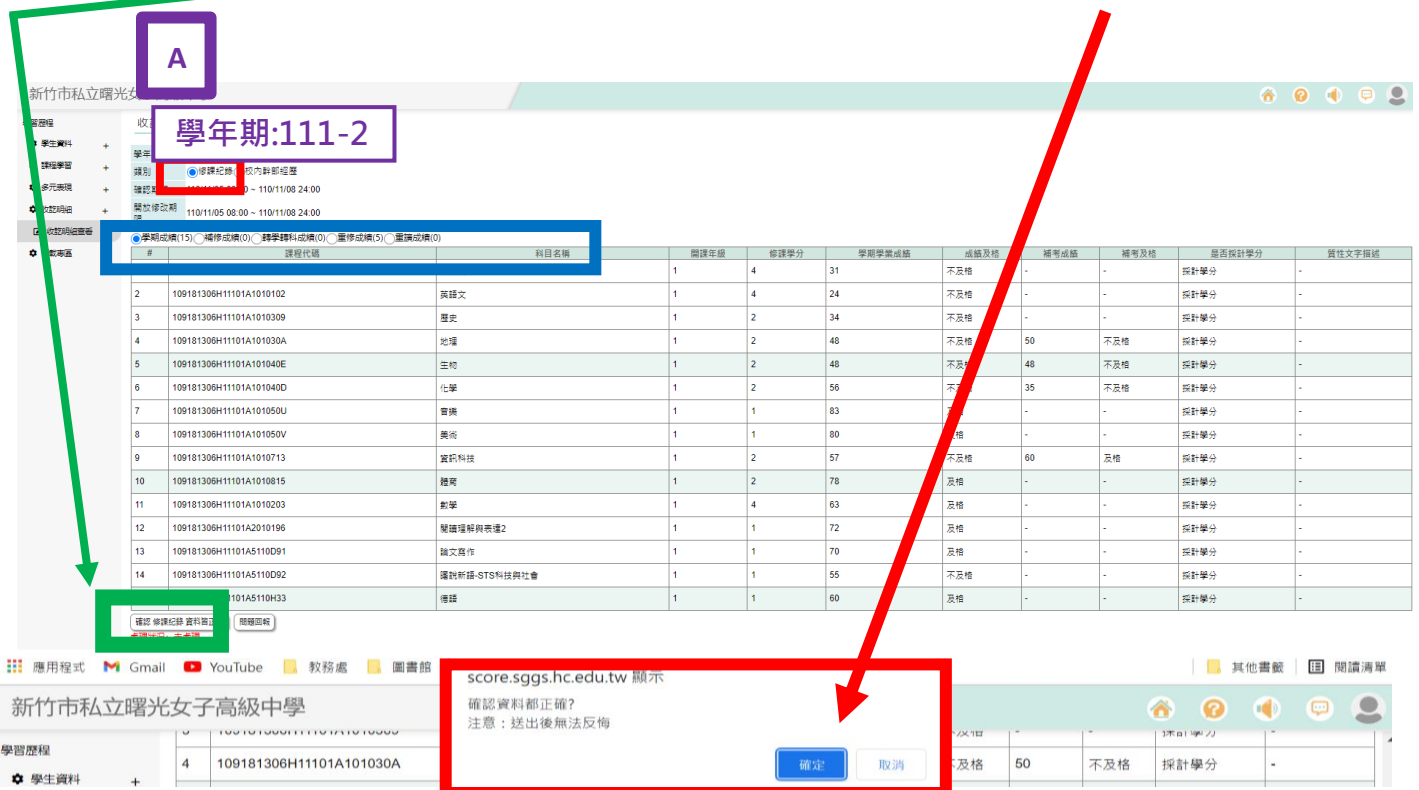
A

新竹市私立曙光女

學年期:111-2

習歷程
學生資料 +
課程學習 +
多元表現 +
收認明細 +
收認明細查看
載專區

收
學年
類別 修課紀錄 校內幹部經歷
確認期 ~ 110/11/08 24:00
開放修改期間 110/11/05 08:00 ~ 110/11/08 24:00

學期成績(15) 補修成績(0) 轉學轉科成績(0) 重修成績(5) 重讀成績(0)

| # | 課程代碼 | 科目名稱 | 開課年級 | 修課學分 | 學期學業成績 | 成績及格 | 補考成績 | 補考及格 | 是否採計學分 | 質性文字描述 |
|---|---|---|---|---|---|---|---|---|---|---|
| | | | 1 | 4 | 31 | 不及格 | - | - | 採計學分 | - |
| 2 | 109181306H11101A1010102 | 英語文 | 1 | 4 | 24 | 不及格 | - | - | 採計學分 | - |
| 3 | 109181306H11101A1010309 | 歷史 | 1 | 2 | 34 | 不及格 | - | - | 採計學分 | - |
| 4 | 109181306H11101A101030A | 地理 | 1 | 2 | 48 | 不及格 | 50 | 不及格 | 採計學分 | - |
| 5 | 109181306H11101A101040E | 生物 | 1 | 2 | 48 | 不及 | 48 | 不及格 | 採計學分 | - |
| 6 | 109181306H11101A101040D | 化學 | 1 | 2 | 56 | 不 | 35 | 不及格 | 採計學分 | - |
| 7 | 109181306H11101A101050U | 音樂 | 1 | 1 | 83 | | - | - | 採計學分 | - |
| 8 | 109181306H11101A101050V | 美術 | 1 | 1 | 80 | 格 | - | - | 採計學分 | - |
| 9 | 109181306H11101A1010713 | 資訊科技 | 1 | 2 | 57 | 不及格 | 60 | 及格 | 採計學分 | - |
| 10 | 109181306H11101A1010815 | 體育 | 1 | 2 | 78 | 及格 | - | - | 採計學分 | - |
| 11 | 109181306H11101A1010203 | 數學 | 1 | 4 | 63 | 及格 | - | - | 採計學分 | - |
| 12 | 109181306H11101A2010196 | 閱讀理解與表達2 | 1 | 1 | 72 | 及格 | - | - | 採計學分 | - |
| 13 | 109181306H11101A5110D91 | 論文寫作 | 1 | 1 | 70 | 及格 | - | - | 採計學分 | - |
| 14 | 109181306H11101A5110D92 | 邏說新語-STS科技與社會 | 1 | 1 | 55 | 不及格 | - | - | 採計學分 | - |
| | 101A5110H33 | 德語 | 1 | 1 | 60 | 及格 | - | - | 採計學分 | - |

確認 修課紀錄 資料百 問題回報

應用程式 Gmail YouTube 教務處 圖書館 其他書籤 閱讀清單

新竹市私立曙光女子高級中學

score.sggs.hc.edu.tw 顯示
確認資料都正確?
注意：送出後無法反悔
確定 取消

學習歷程
學生資料 +
4 109181306H11101A101030A 不及格 50 不及格 採計學分 -